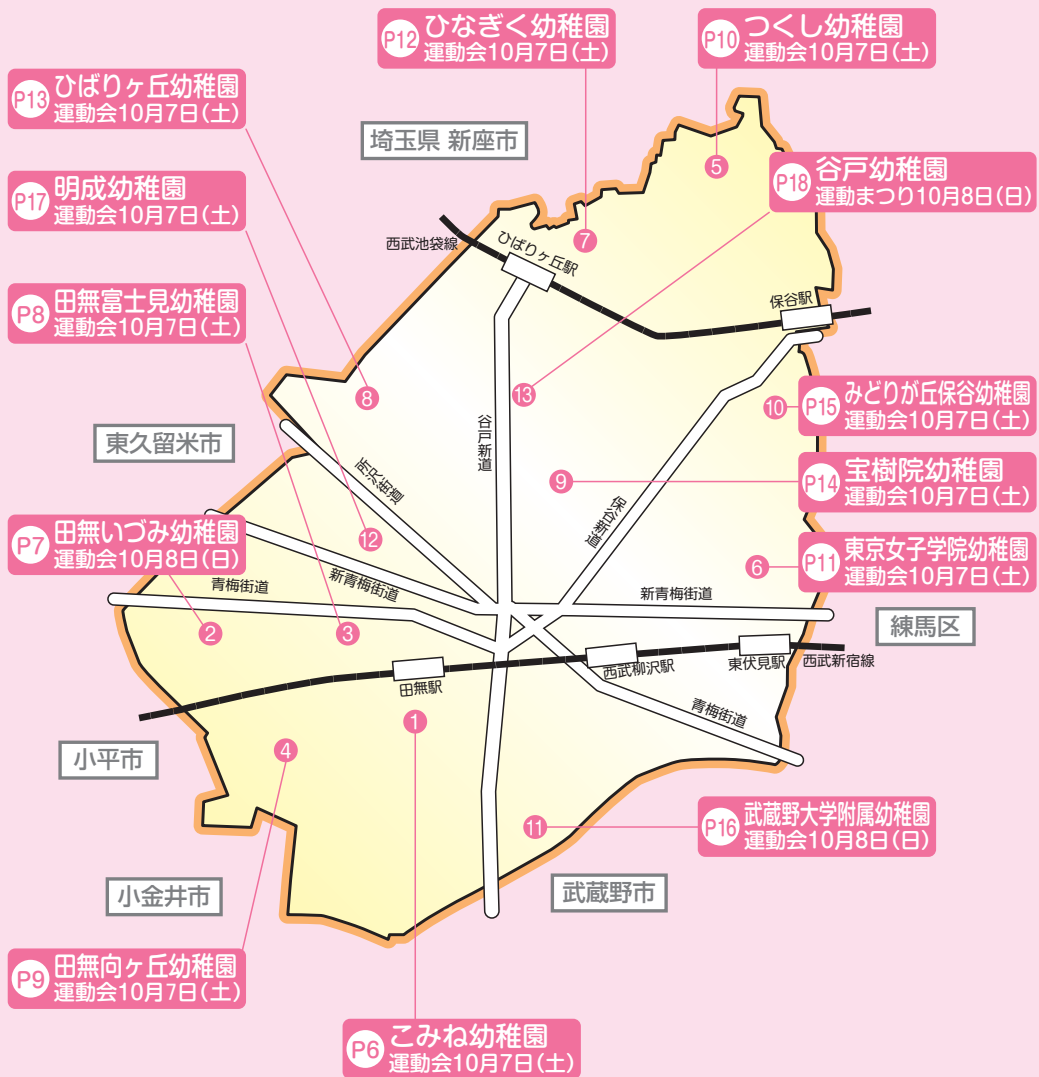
P12 ひなぎく幼稚園
運動会10月7日(土)

P10 つくし幼稚園
運動会10月7日(土)

P13 ひばりヶ丘幼稚園
運動会10月7日(土)

埼玉県 新座市

P17 明成幼稚園
運動会10月7日(土)

P18 谷戸幼稚園
運動まつり10月8日(日)

5

7

西武池袋線

ひばりヶ丘駅

保谷駅

P8 田無富士見幼稚園
運動会10月7日(土)

8

13

谷戸新道

10 P15 みどりが丘保谷幼稚園
運動会10月7日(土)

東久留米市

所沢街道

9

P14 宝樹院幼稚園
運動会10月7日(土)

保谷新道

P7 田無いづみ幼稚園
運動会10月8日(日)

12

6 P11 東京女子学院幼稚園
運動会10月7日(土)

青梅街道

新青梅街道

新青梅街道

2

3

練馬区

西武柳沢駅

東伏見駅

西武新宿線

田無駅

1

青梅街道

小平市

4

11 P16 武蔵野大学附属幼稚園
運動会10月8日(日)

小金井市

武蔵野市

P9 田無向ヶ丘幼稚園
運動会10月7日(土)

P6 こみね幼稚園
運動会10月7日(土)